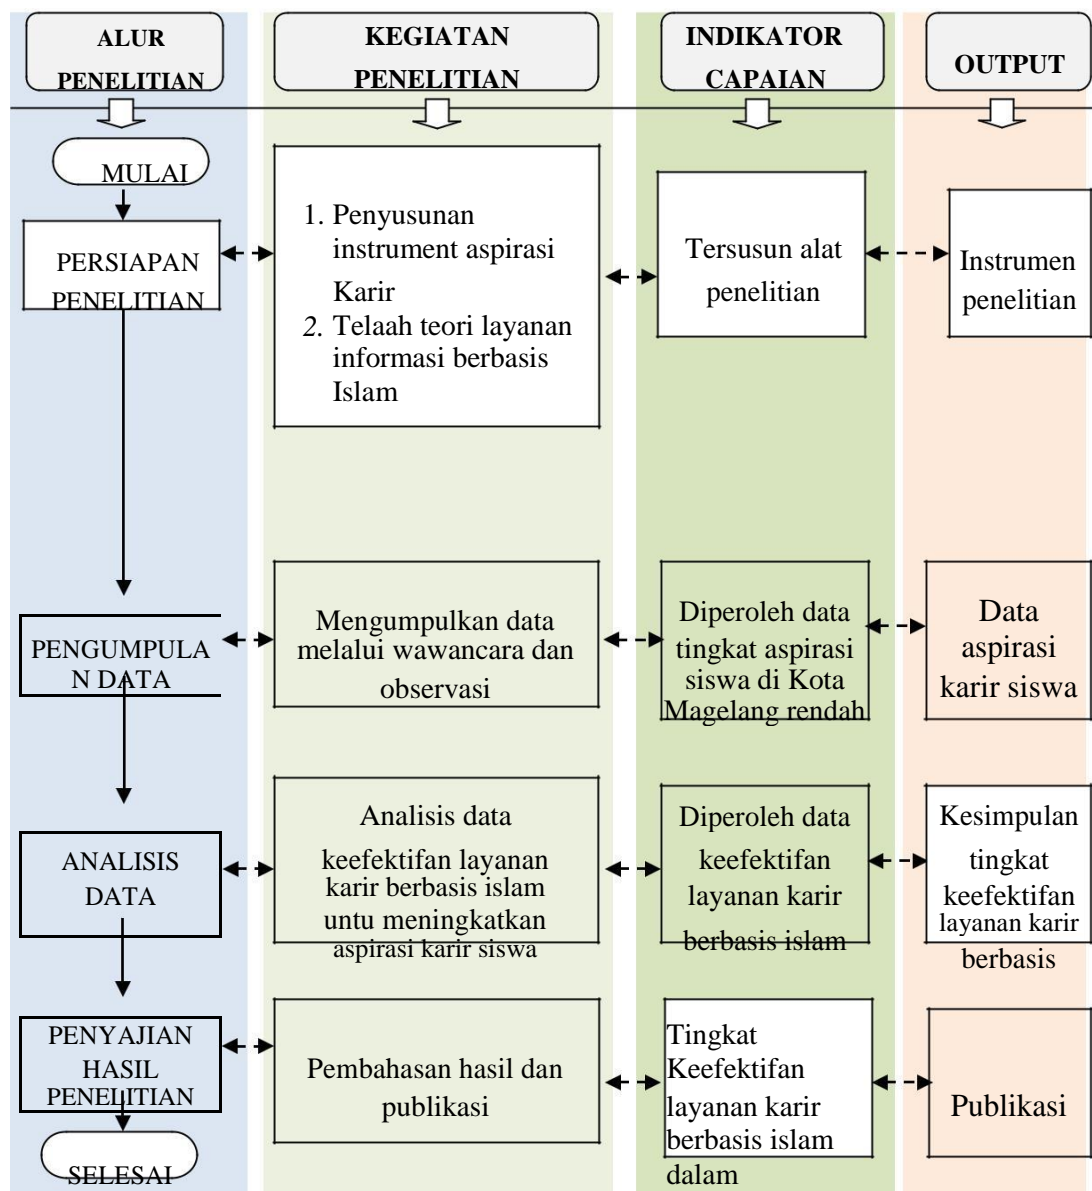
ALUR PENELITIAN

KEGIATAN PENELITIAN

INDIKATOR CAPAIAN

OUTPUT

MULAI

PERSIAPAN PENELITIAN

1. Penyusunan instrument aspirasi Karir
2. Telaah teori layanan informasi berbasis Islam

Tersusun alat penelitian

Instrumen penelitian

PENGUMPULAN DATA

Mengumpulkan data melalui wawancara dan observasi

Diperoleh data tingkat aspirasi siswa di Kota Magelang rendah

Data aspirasi karir siswa

ANALISIS DATA

Analisis data keefektifan layanan karir berbasis islam untu meningkatkan aspirasi karir siswa

Diperoleh data keefektifan layanan karir berbasis islam

Kesimpulan tingkat keefektifan layanan karir berbasis

PENYAJIAN HASIL PENELITIAN

Pembahasan hasil dan publikasi

Tingkat Keefektifan layanan karir berbasis islam dalam

Publikasi

SELESAI